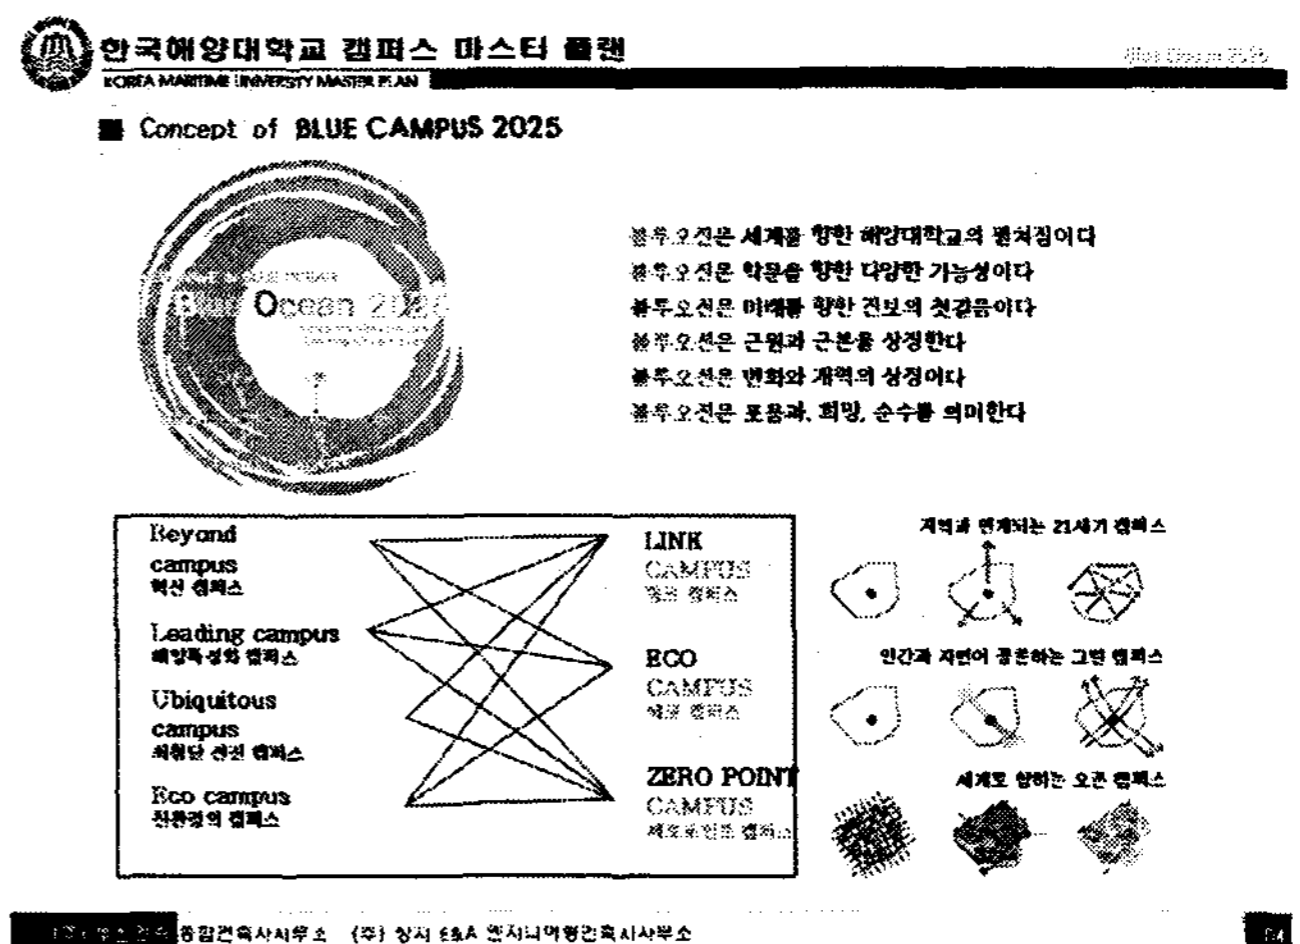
한국해양대학교 캠퍼스 마스터 플랜
KOREA MARITIME UNIVERSITY MASTER PLAN

Blue Ocean 2025

■ Concept of BLUE CAMPUS 2025

Blue Ocean 2025

블루오션은 세계를 향한 해양대학교의 펼쳐짐이다
블루오션은 학문을 향한 다양한 가능성이다
블루오션은 미래를 향한 진보의 첫걸음이다
블루오션은 근원과 근본을 상징한다
블루오션은 변화와 개혁의 상징이다
블루오션은 포용과, 희망, 순수를 의미한다

Beyond campus
혁신 캠퍼스

Leading campus
해양특성화 캠퍼스

Ubiquitous campus
최첨단 전천 캠퍼스

Eco campus
친환경의 캠퍼스

LINK CAMPUS
링크 캠퍼스

ECO CAMPUS
에코 캠퍼스

ZERO POINT CAMPUS
제로포인트 캠퍼스

지역과 연계되는 21세기 캠퍼스

인간과 자연이 공존하는 그린 캠퍼스

세계로 향하는 오픈 캠퍼스

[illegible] 종합건축사사무소 (주) 창지 E&A 엔지니어링건축사사무소

04